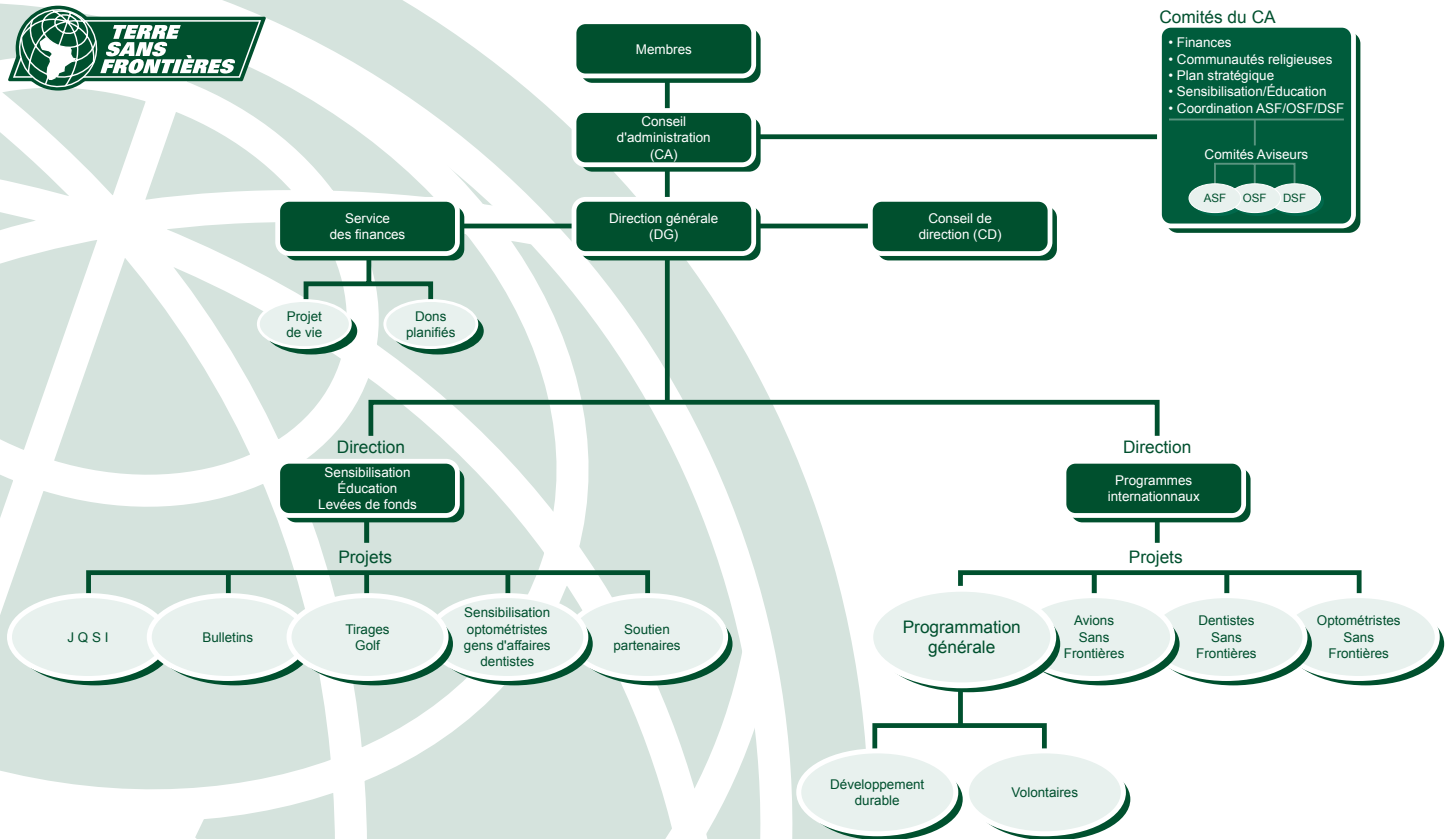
TERRE SANS FRONTIÈRES

Comités du CA
• Finances
• Communautés religieuses
• Plan stratégique
• Sensibilisation/Éducation
• Coordination ASF/OSF/DSF

Comités Aviseurs
ASF
OSF
DSF

Membres

Conseil d'administration (CA)

Service des finances

Direction générale (DG)

Conseil de direction (CD)

Projet de vie

Dons planifiés

Direction
Sensibilisation
Éducation
Levées de fonds

Projets

J Q S I
Bulletins
Tirages Golf
Sensibilisation optométristes gens d'affaires dentistes
Soutien partenaires

Direction
Programmes internationaux

Projets

Programmation générale
Avions Sans Frontières
Dentistes Sans Frontières
Optométristes Sans Frontières

Développement durable
Volontaires